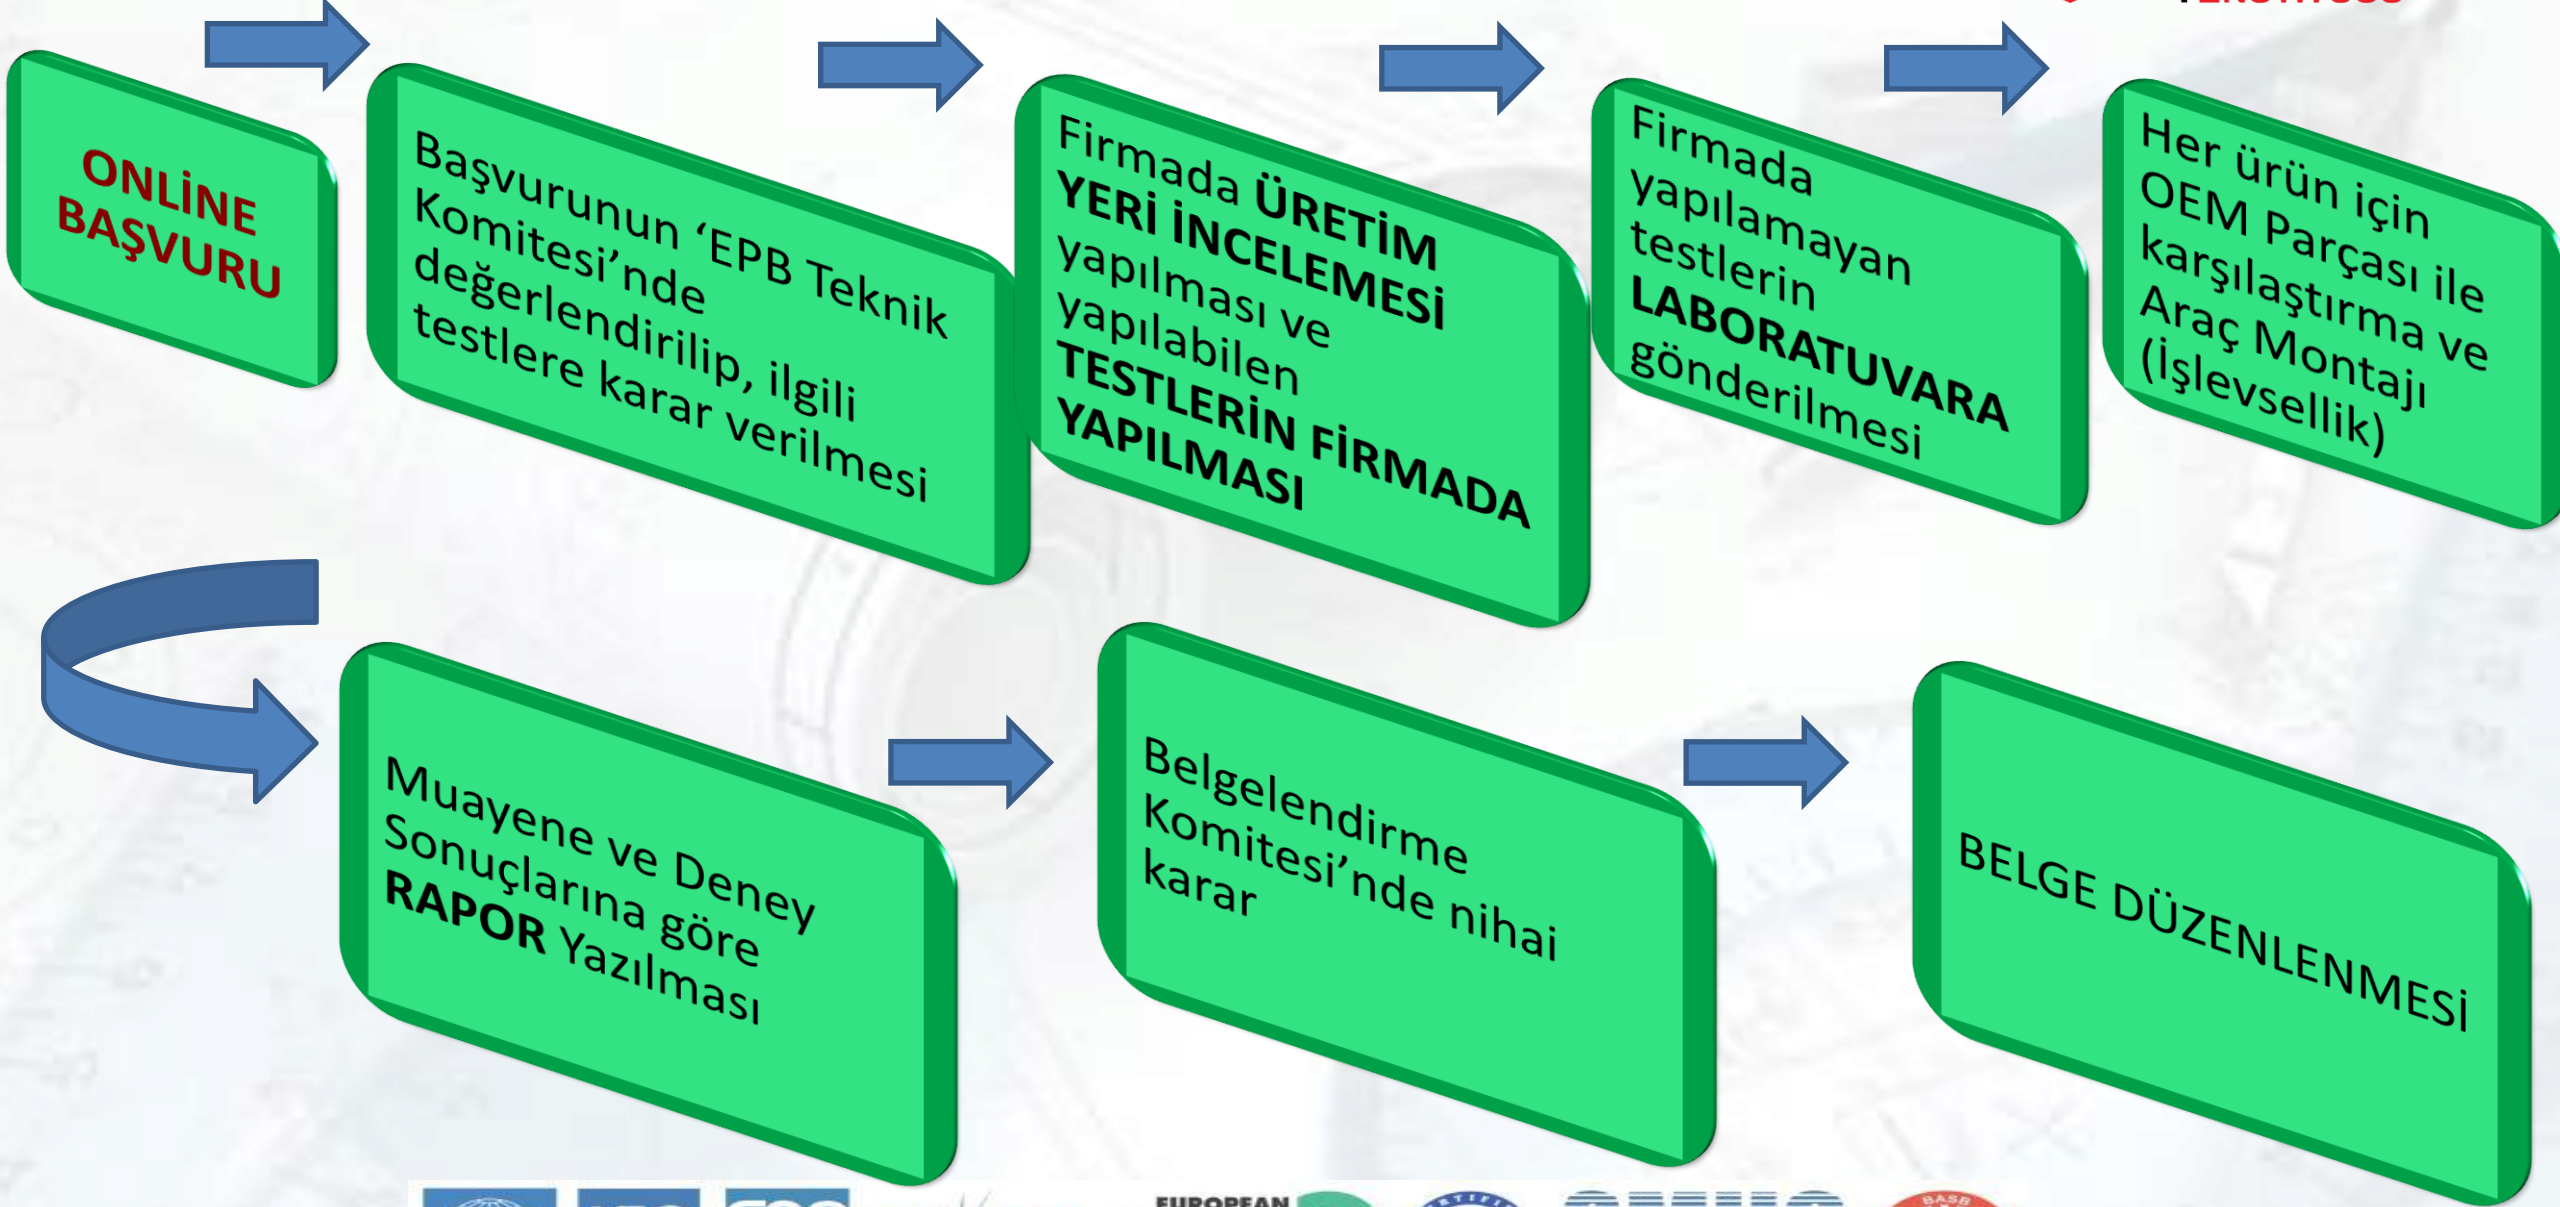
ONLİNE BAŞVURU

Başvurunun 'EPB Teknik Komitesi'nde değerlendirilip, ilgili testlere karar verilmesi

Firmada ÜRETİM YERİ İNCELEMESİ yapılması ve yapılabilen TESTLERİN FİRMADA YAPILMASI

Firmada yapılamayan testlerin LABORATUVARA gönderilmesi

Her ürün için OEM Parçası ile karşılaştırma ve Araç Montajı (İşlevsellik)

Muayene ve Deney Sonuçlarına göre RAPOR Yazılması

Belgelendirme Komitesi'nde nihai karar

BELGE DÜZENLENMESİ

EUROPEAN